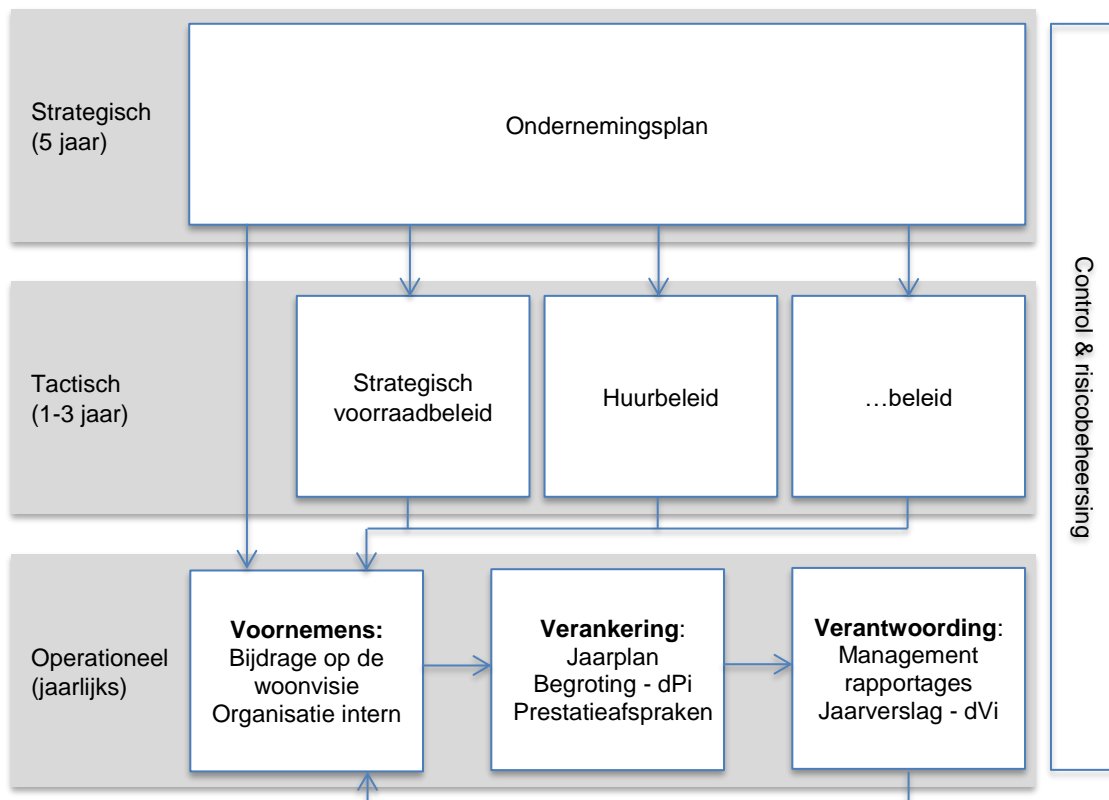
Strategisch
(5 jaar)

Ondernemingsplan

Tactisch
(1-3 jaar)

Strategisch voorraadbeleid

Huurbeleid

…beleid

Operationeel
(jaarlijks)

**Voornemens:**
Bijdrage op de woonvisie
Organisatie intern

**Verankering**:
Jaarplan
Begroting - dPi
Prestatieafspraken

**Verantwoording**:
Management rapportages
Jaarverslag - dVi

Control & risicobeheersing